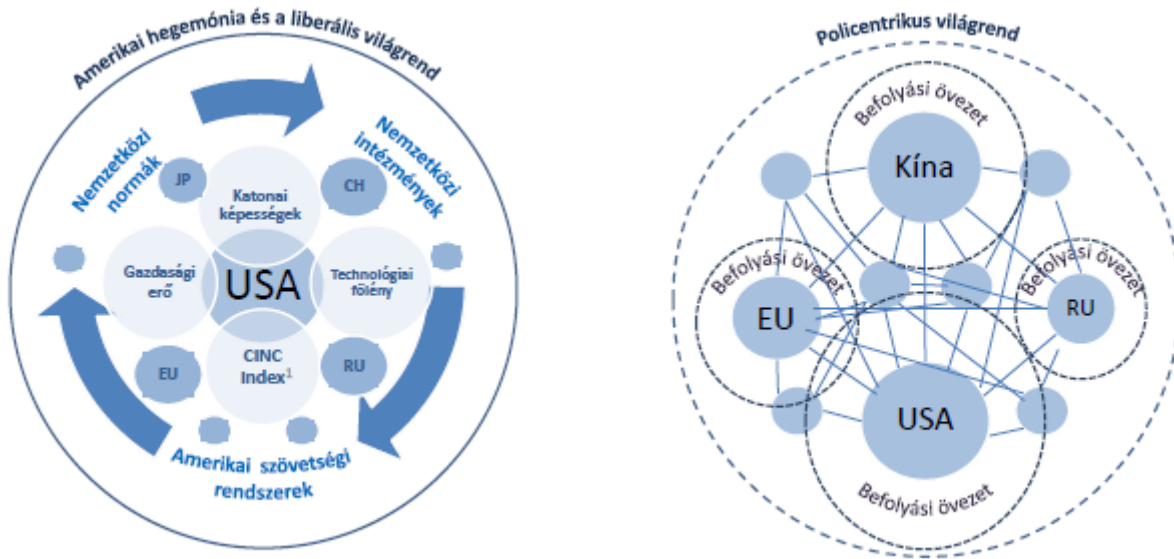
Amerikai hegemónia és a liberális világrend

Nemzetközi normák

Nemzetközi intézmények

JP

Katonai képességek

CH

Gazdasági erő

USA

Technológiai fölény

EU

CINC Index$^1$

RU

Amerikai szövetségi rendszerek

Policentrikus világrend

Befolyási övezet

Kína

Befolyási övezet

EU

Befolyási övezet

RU

USA

Befolyási övezet